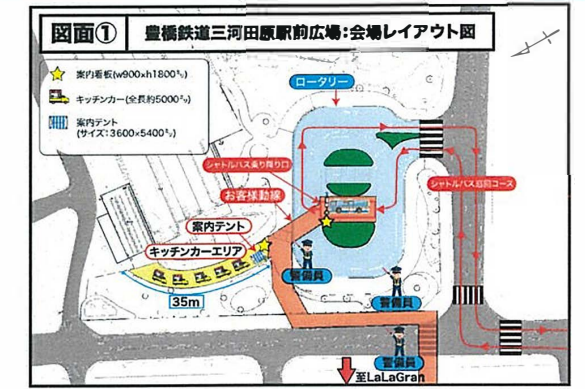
図面①

豊橋鉄道三河田原駅前広場：会場レイアウト図

案内看板(w900×h1800㎜)

キッチンカー(全長約5000㎜)

案内テント(サイズ：3600×5400㎜)

ロータリー

シャトルバス乗り降り口

シャトルバス巡回コース

お客様動線

案内テント

キッチンカーエリア

35m

警備員

警備員

警備員

至LaLaGran